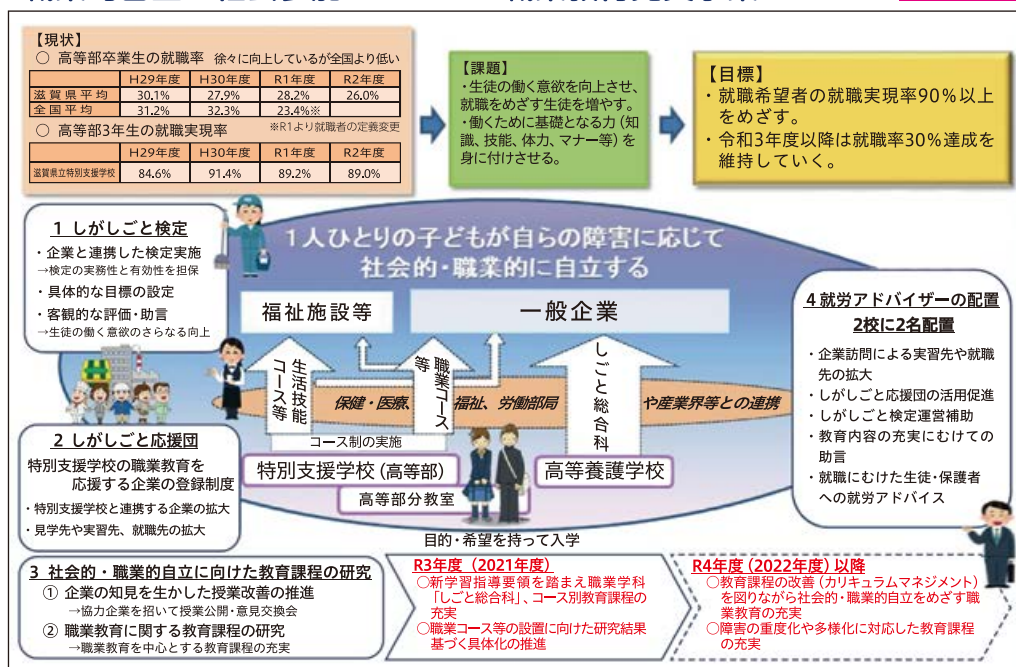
【現状】
○ 高等部卒業生の就職率　徐々に向上しているが全国より低い

| | H29年度 | H30年度 | R1年度 | R2年度 |
|---|---|---|---|---|
| 滋賀県平均 | 30.1% | 27.9% | 28.2% | 26.0% |
| 全国平均 | 31.2% | 32.3% | 23.4%※ | |

※R1より就職者の定義変更

○ 高等部3年生の就職実現率

| | H29年度 | H30年度 | R1年度 | R2年度 |
|---|---|---|---|---|
| 滋賀県立特別支援学校 | 84.6% | 91.4% | 89.2% | 89.0% |

【課題】
・生徒の働く意欲を向上させ、就職をめざす生徒を増やす。
・働くために基礎となる力（知識、技能、体力、マナー等）を身に付けさせる。

【目標】
・就職希望者の就職実現率90％以上をめざす。
・令和3年度以降は就職率30％達成を維持していく。

1 しがしごと検定
・企業と連携した検定実施
→検定の実務性と有効性を担保
・具体的な目標の設定
・客観的な評価・助言
→生徒の働く意欲のさらなる向上

1人ひとりの子どもが自らの障害に応じて社会的・職業的に自立する

福祉施設等
一般企業
生活技能コース等
職業コース等
しごと総合科
保健・医療、福祉、労働部局や産業界等との連携
コース制の実施
特別支援学校（高等部）
高等養護学校
高等部分教室
目的・希望を持って入学

2 しがしごと応援団
特別支援学校の職業教育を応援する企業の登録制度
・特別支援学校と連携する企業の拡大
・見学先や実習先、就職先の拡大

4 就労アドバイザーの配置
2校に2名配置
・企業訪問による実習先や就職先の拡大
・しがしごと応援団の活用促進
・しがしごと検定運営補助
・教育内容の充実にむけての助言
・就職にむけた生徒・保護者への就労アドバイス

3 社会的・職業的自立に向けた教育課程の研究
① 企業の知見を生かした授業改善の推進
→協力企業を招いて授業公開・意見交換会
② 職業教育に関する教育課程の研究
→職業教育を中心とする教育課程の充実

R3年度（2021年度）
○新学習指導要領を踏まえ職業学科「しごと総合科」、コース別教育課程の充実
○職業コース等の設置に向けた研究結果基づく具体化の推進

R4年度（2022年度）以降
○教育課程の改善（カリキュラムマネジメント）を図りながら社会的・職業的自立をめざす職業教育の充実
○障害の重度化や多様化に対応した教育課程の充実